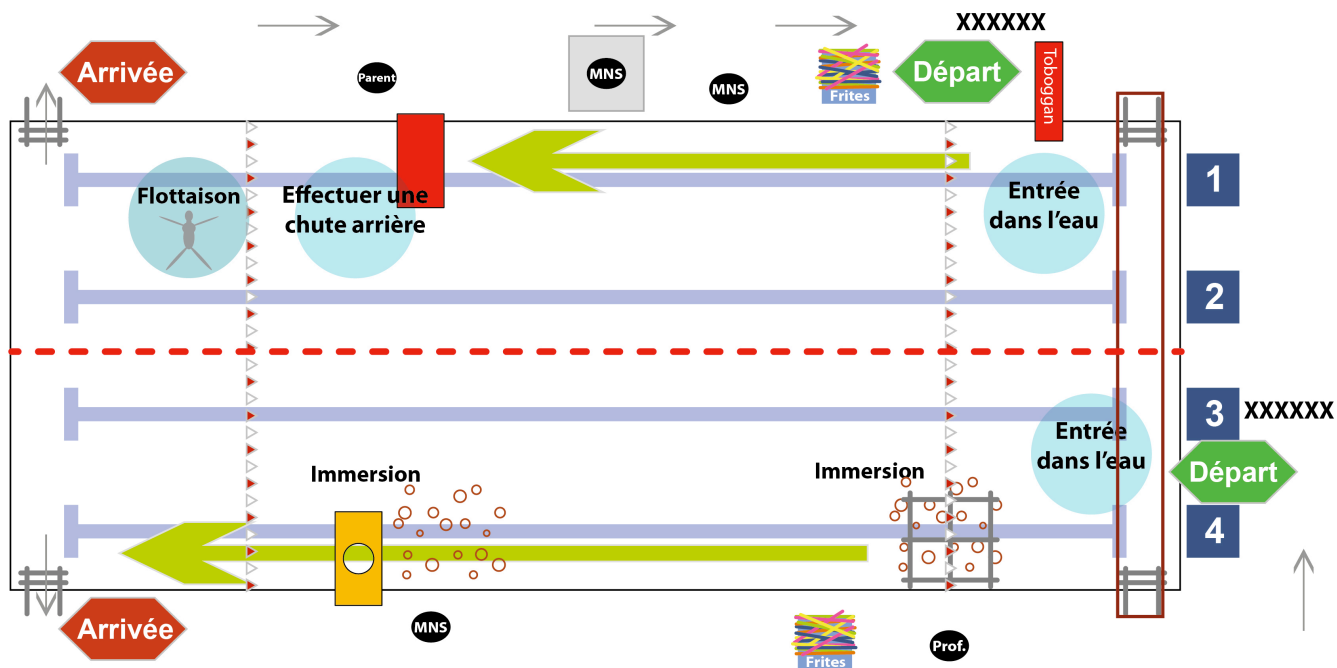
XXXXXX

Arrivée

Parent

MNS

MNS

Frites

Départ

Toboggan

Flottaison

Effectuer une chute arrière

Entrée dans l'eau

1

2

3

XXXXXX

Entrée dans l'eau

Départ

Immersion

Immersion

4

Arrivée

MNS

Frites

Prof.